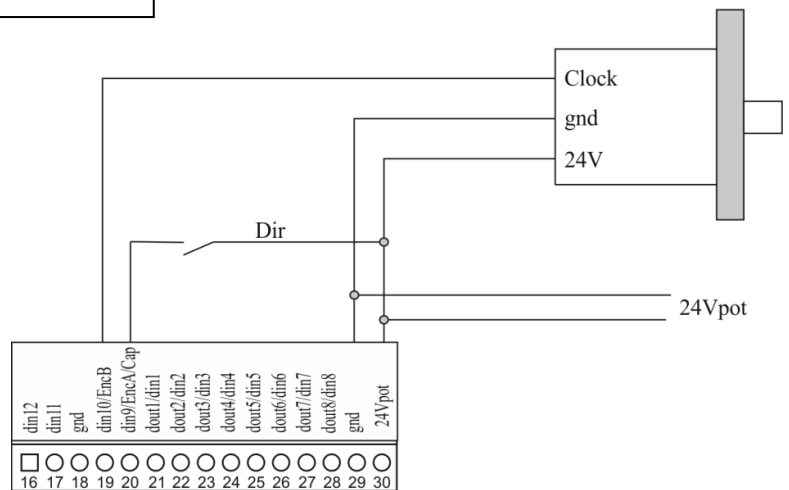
Clock
gnd
24V
Dir
24Vpot

din12
din11
gnd
din10/EncB
din9/EncA/Cap
dout1/din1
dout2/din2
dout3/din3
dout4/din4
dout5/din5
dout6/din6
dout7/din7
dout8/din8
gnd
24Vpot

16 17 18 19 20 21 22 23 24 25 26 27 28 29 30